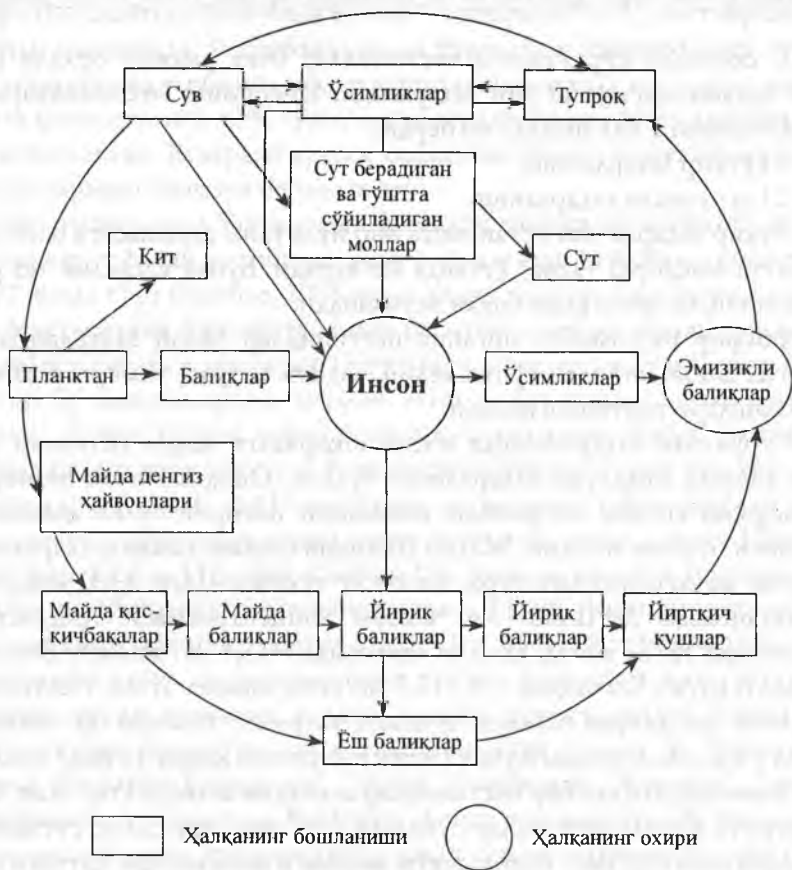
Сув

Ўсимликлар

Тупроқ

Сут берадиган ва гўштга сўйиладиган моллар

Кит

Сут

Планктон

Балиқлар

Инсон

Ўсимликлар

Эмизикли балиқлар

Майда денгиз ҳайвонлари

Майда қисқичбақалар

Майда балиқлар

Йирик балиқлар

Йирик балиқлар

Йиртқич қушлар

Ёш балиқлар

Ҳалқанинг бошланиши

Ҳалқанинг охири